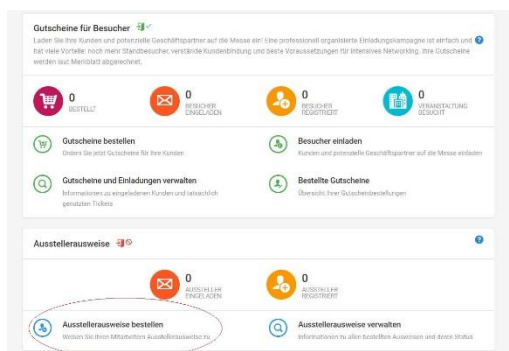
Gutscheine für Besucher

Laden Sie Ihre Kunden und potenzielle Geschäftspartner auf die Messe ein! Eine professionell organisierte Einladungskampagne ist einfach und hat viele Vorteile: noch mehr Standbesucher, verstärkte Kundenbindung und beste Voraussetzungen für intensives Networking. Ihre Gutscheine werden laut Merkblatt abgerechnet.

0 BESTELLT

0 BESUCHER EINGELADEN

0 BESUCHER REGISTRIERT

0 VERANSTALTUNG BESUCHT

Gutscheine bestellen
Ordern Sie jetzt Gutscheine für Ihre Kunden

Besucher einladen
Kunden und potenzielle Geschäftspartner auf die Messe einladen

Gutscheine und Einladungen verwalten
Informationen zu eingeladenen Kunden und tatsächlich genutzten Tickets

Bestellte Gutscheine
Übersicht Ihrer Gutscheinbestellungen

Ausstellerausweise

0 AUSSTELLER EINGELADEN

0 AUSSTELLER REGISTRIERT

Ausstellerausweise bestellen
Weisen Sie Ihren Mitarbeitern Ausstellerausweise zu

Ausstellerausweise verwalten
Informationen zu allen bestellten Ausweisen und deren Status